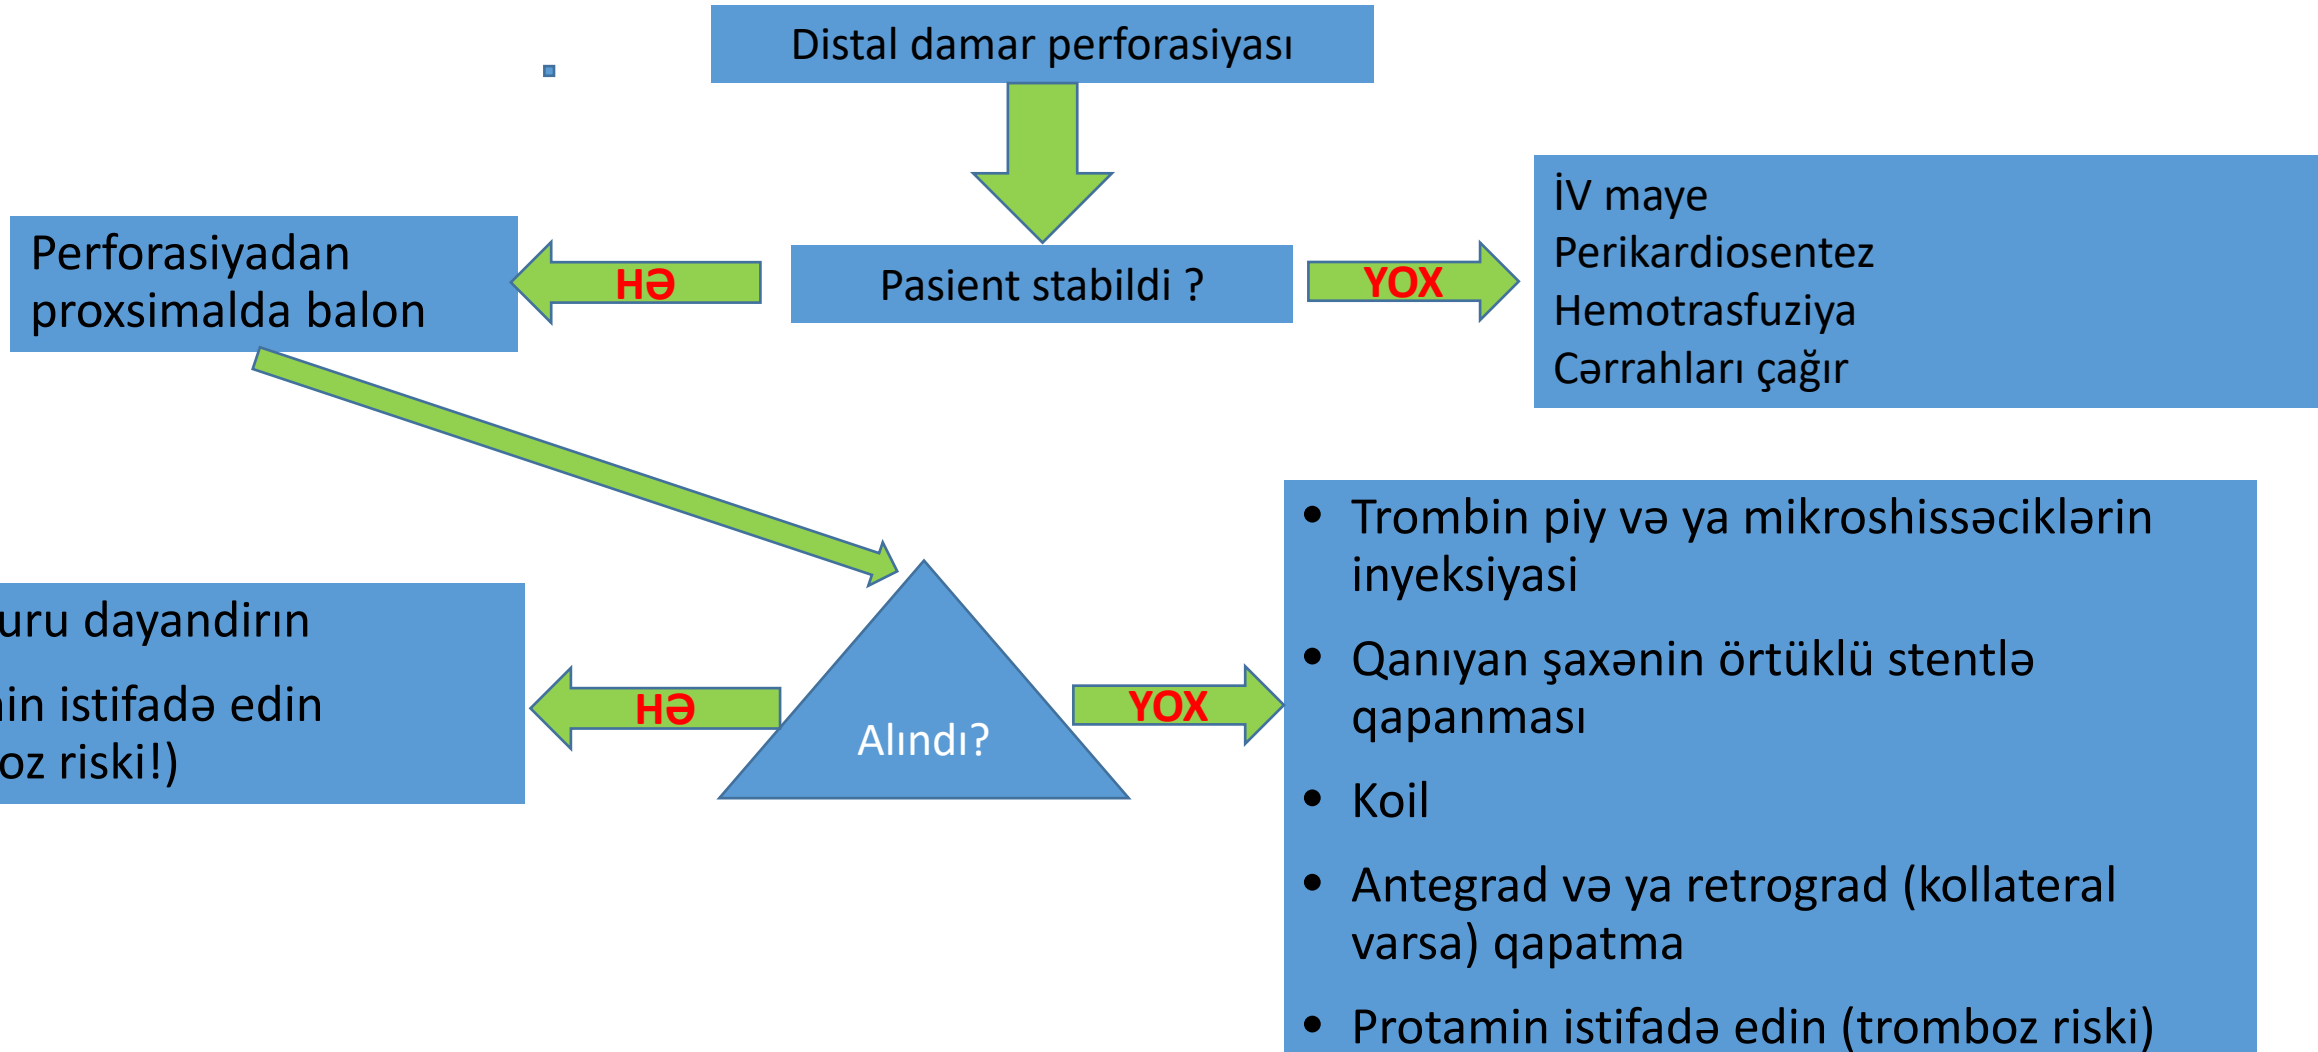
Distal damar perforasiyası

Perforasiyadan proxsimalda balon

HƏ

Pasient stabildi ?

YOX

İV maye
Perikardiosentez
Hemotrasfuziya
Cərrahları çağır

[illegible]uru dayandırın

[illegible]in istifadə edin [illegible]oz riski!)

HƏ

Alındı?

YOX

• Trombin piy və ya mikroshissəciklərin inyeksiyası
• Qanıyan şaxənin örtüklü stentlə qapanması
• Koil
• Antegrad və ya retrograd (kollateral varsa) qapatma
• Protamin istifadə edin (tromboz riski)